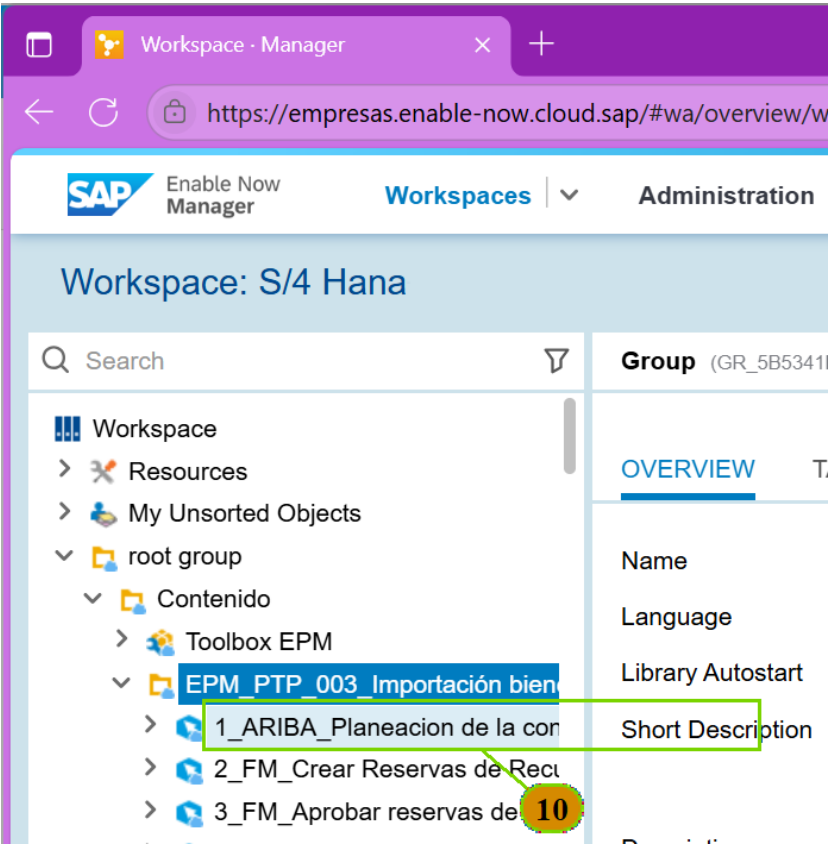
Workspace · Manager

https://empresas.enable-now.cloud.sap/#wa/overview/w

SAP Enable Now Manager

Workspaces

Administration

Workspace: S/4 Hana

Search

Group (GR_5B5341

Workspace

Resources

My Unsorted Objects

root group

Contenido

Toolbox EPM

EPM_PTP_003_Importación bien

1_ARIBA_Planeacion de la con

2_FM_Crear Reservas de Recu

3_FM_Aprobar reservas de

OVERVIEW

TA

Name

Language

Library Autostart

Short Description

10